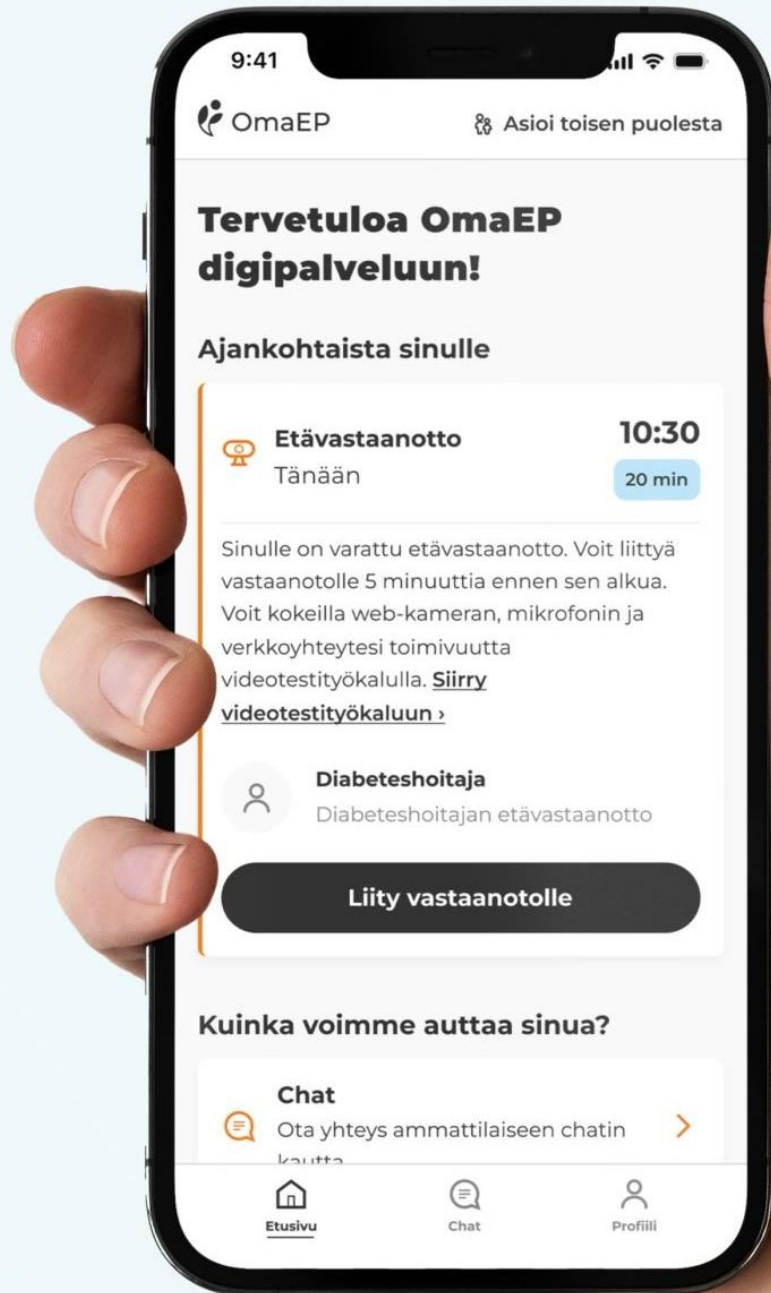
9:41

OmaEP

Asioi toisen puolesta

Tervetuloa OmaEP digipalveluun!

Ajankohtaista sinulle

Etävastaanotto
Tänään

10:30
20 min

Sinulle on varattu etävastaanotto. Voit liittyä vastaanotolle 5 minuuttia ennen sen alkua. Voit kokeilla web-kameran, mikrofonin ja verkkoyhteytesi toimivuutta videotestityökalulla. Siirry videotestityökaluun ›

Diabeteshoitaja
Diabeteshoitajan etävastaanotto

Liity vastaanotolle

Kuinka voimme auttaa sinua?

Chat
Ota yhteys ammattilaiseen chatin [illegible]

Etusivu
Chat
Profiili